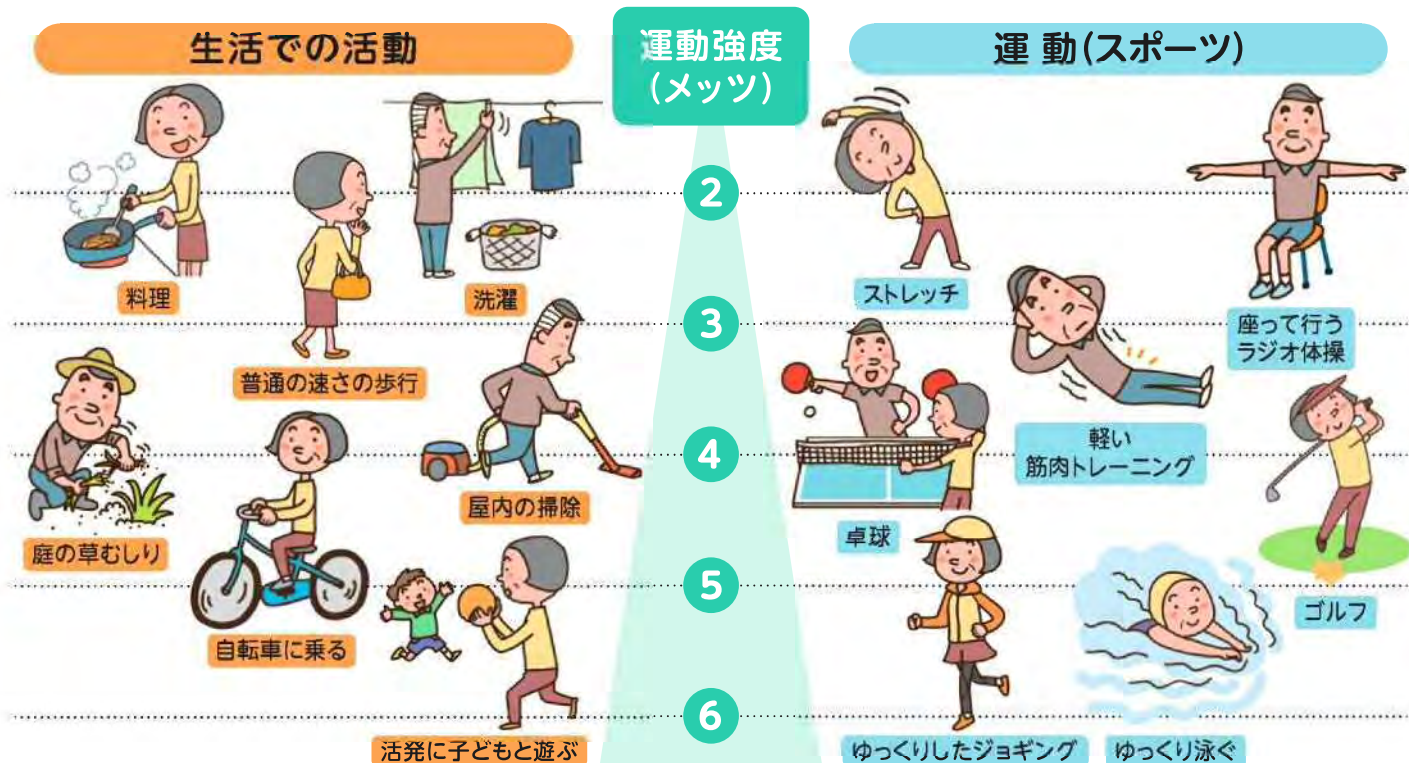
生活での活動

運動強度
(メッツ)

運 動(スポーツ)

2

3

4

5

6

料理

洗濯

普通の速さの歩行

庭の草むしり

屋内の掃除

自転車に乗る

活発に子どもと遊ぶ

ストレッチ

座って行う
ラジオ体操

軽い
筋肉トレーニング

卓球

ゴルフ

ゆっくりしたジョギング

ゆっくり泳ぐ